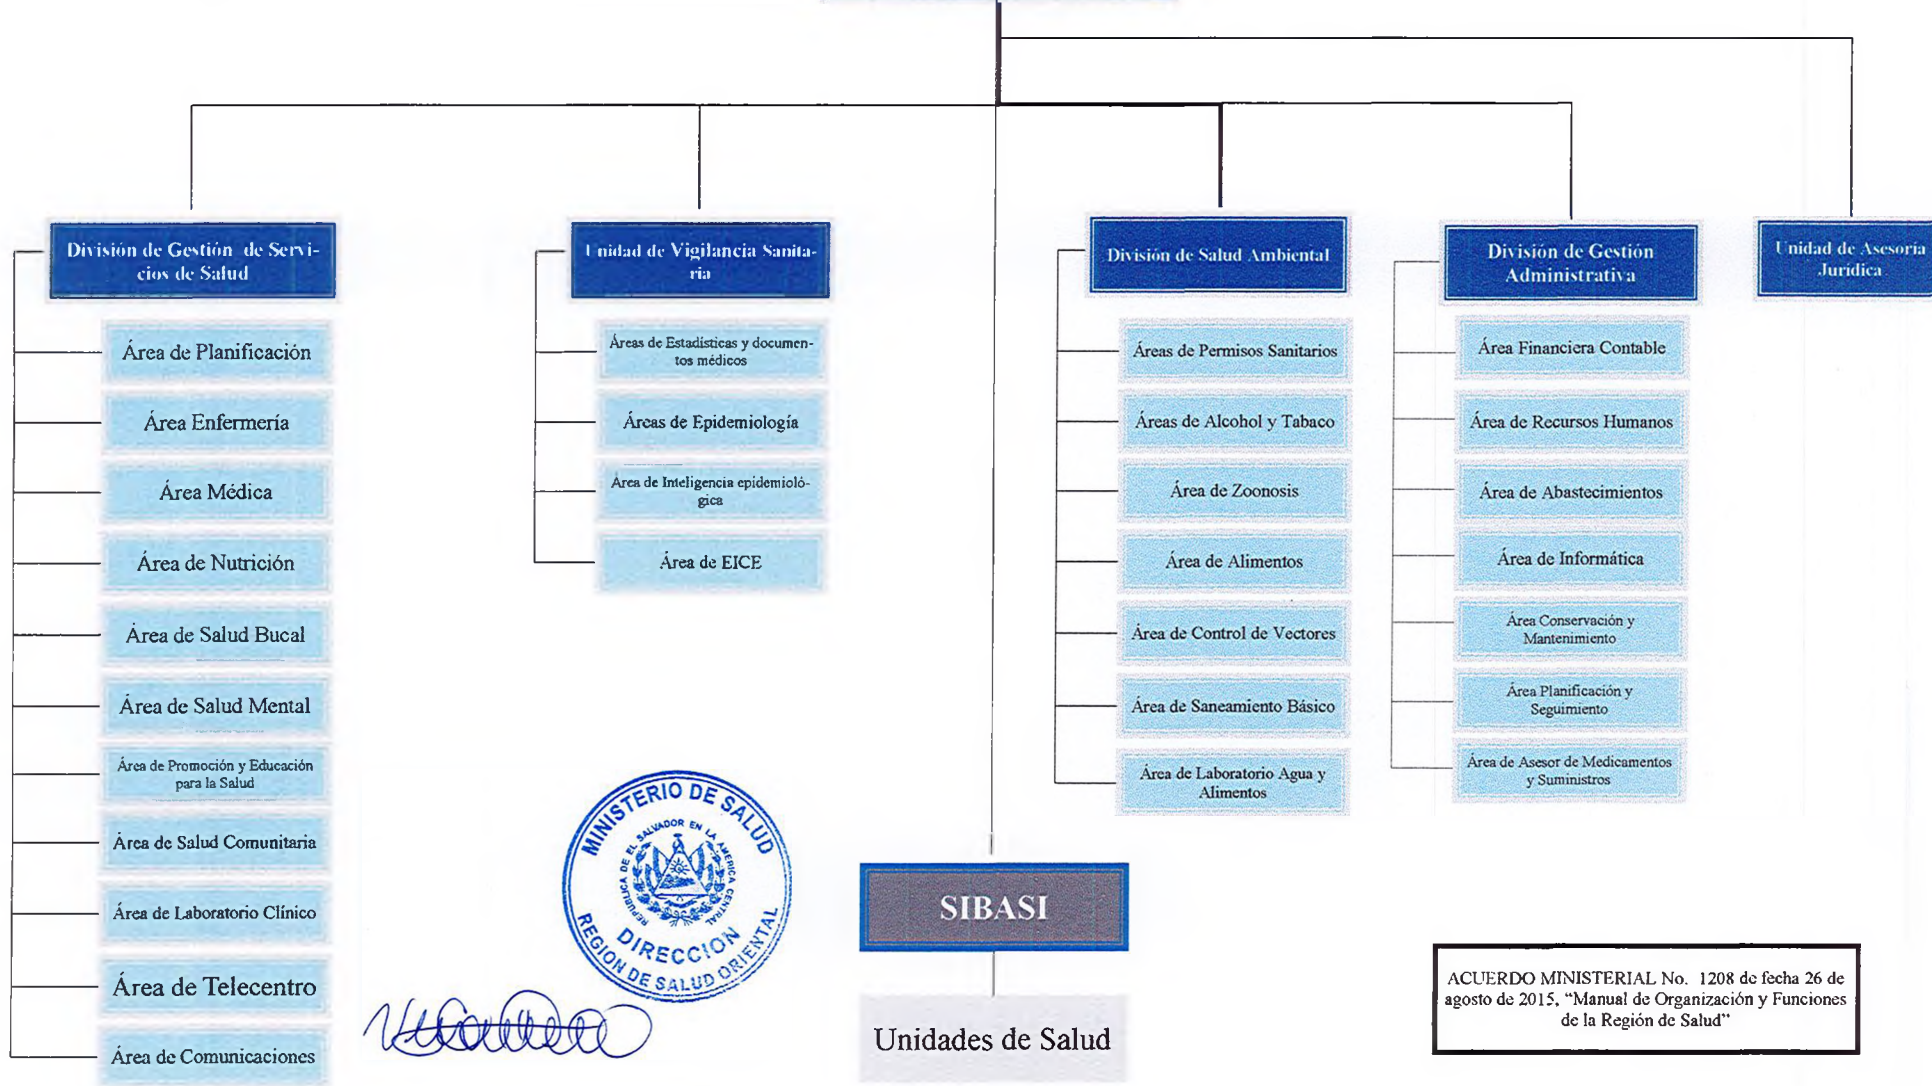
División de Gestión de Servicios de Salud

Área de Planificación

Área Enfermería

Área Médica

Área de Nutrición

Área de Salud Bucal

Área de Salud Mental

Área de Promoción y Educación para la Salud

Área de Salud Comunitaria

Área de Laboratorio Clínico

Área de Telecentro

Área de Comunicaciones

Unidad de Vigilancia Sanitaria

Áreas de Estadísticas y documentos médicos

Áreas de Epidemiología

Área de Inteligencia epidemiológica

Área de EICE

División de Salud Ambiental

Áreas de Permisos Sanitarios

Áreas de Alcohol y Tabaco

Área de Zoonosis

Área de Alimentos

Área de Control de Vectores

Área de Saneamiento Básico

Área de Laboratorio Agua y Alimentos

División de Gestión Administrativa

Área Financiera Contable

Área de Recursos Humanos

Área de Abastecimientos

Área de Informática

Área Conservación y Mantenimiento

Área Planificación y Seguimiento

Área de Asesor de Medicamentos y Suministros

Unidad de Asesoría Jurídica

MINISTERIO DE SALUD
REPUBLICA DE EL SALVADOR EN LA AMERICA CENTRAL
DIRECCION
REGION DE SALUD ORIENTAL

SIBASI

Unidades de Salud

ACUERDO MINISTERIAL No. 1208 de fecha 26 de agosto de 2015, "Manual de Organización y Funciones de la Región de Salud"